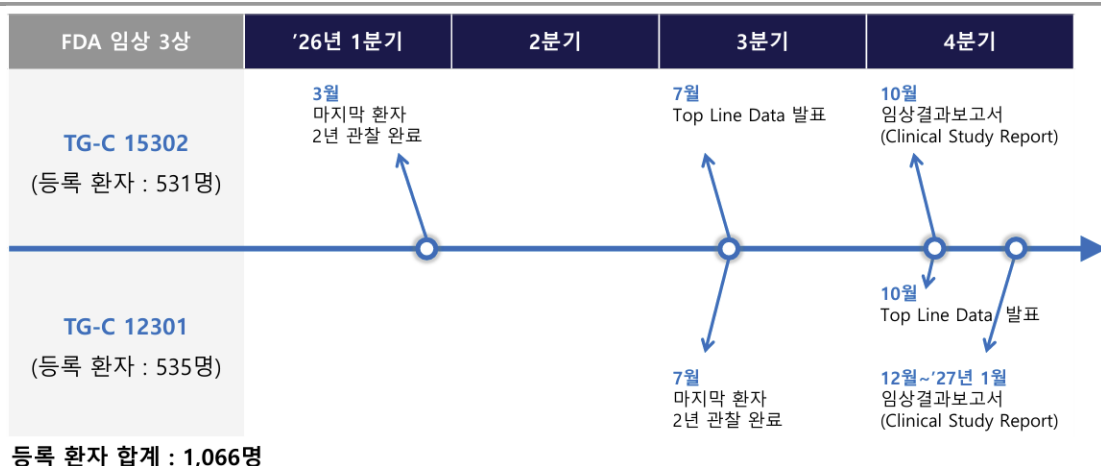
| FDA 임상 3상 | '26년 1분기 | 2분기 | 3분기 | 4분기 |
|---|---|---|---|---|

TG-C 15302
(등록 환자 : 531명)

3월
마지막 환자
2년 관찰 완료

7월
Top Line Data 발표

10월
임상결과보고서
(Clinical Study Report)

TG-C 12301
(등록 환자 : 535명)

10월
Top Line Data 발표

7월
마지막 환자
2년 관찰 완료

12월~'27년 1월
임상결과보고서
(Clinical Study Report)

등록 환자 합계 : 1,066명